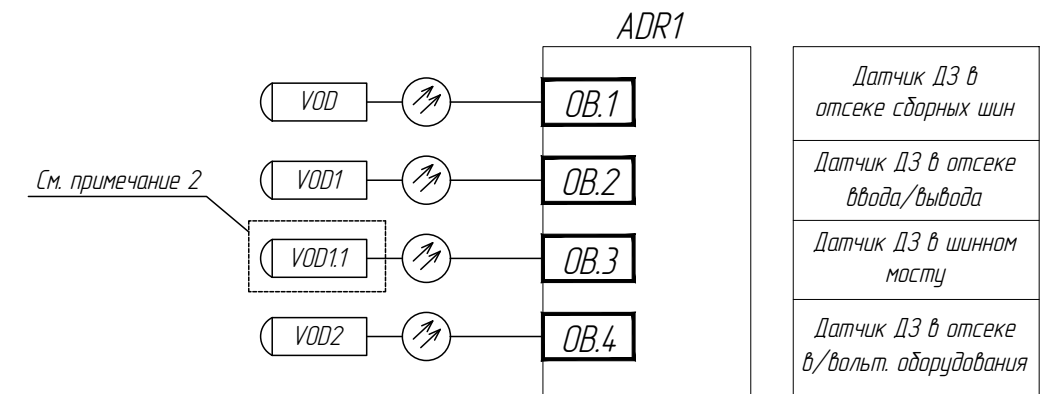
ADR1

VOD

OB.1

Датчик ДЗ в отсеке сборных шин

См. примечание 2

VOD1

OB.2

Датчик ДЗ в отсеке ввода/вывода

VOD1.1

OB.3

Датчик ДЗ в шинном мосту

VOD2

OB.4

Датчик ДЗ в отсеке в/вольт. оборудования